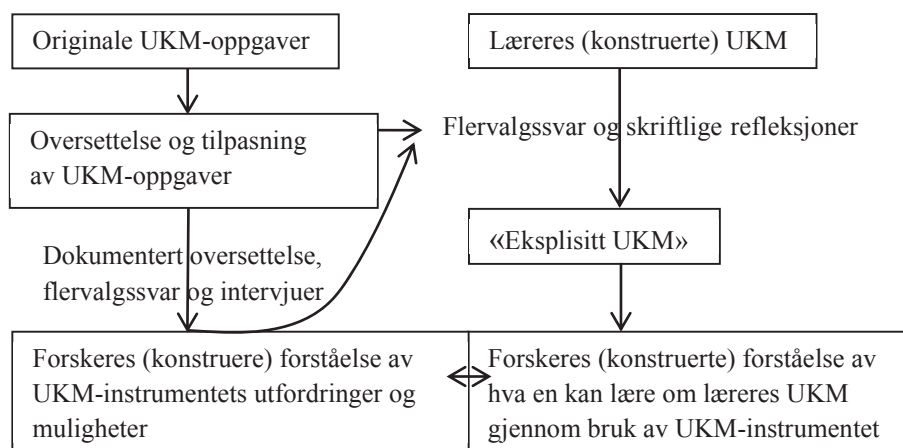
Originale UKM-oppgaver

Læreres (konstruerte) UKM

Oversettelse og tilpasning av UKM-oppgaver

Flervalgssvar og skriftlige refleksjoner

«Eksplisitt UKM»

Dokumentert oversettelse, flervalgssvar og intervjuer

Forskeres (konstruere) forståelse av UKM-instrumentets utfordringer og muligheter

Forskeres (konstruerte) forståelse av hva en kan lære om læreres UKM gjennom bruk av UKM-instrumentet